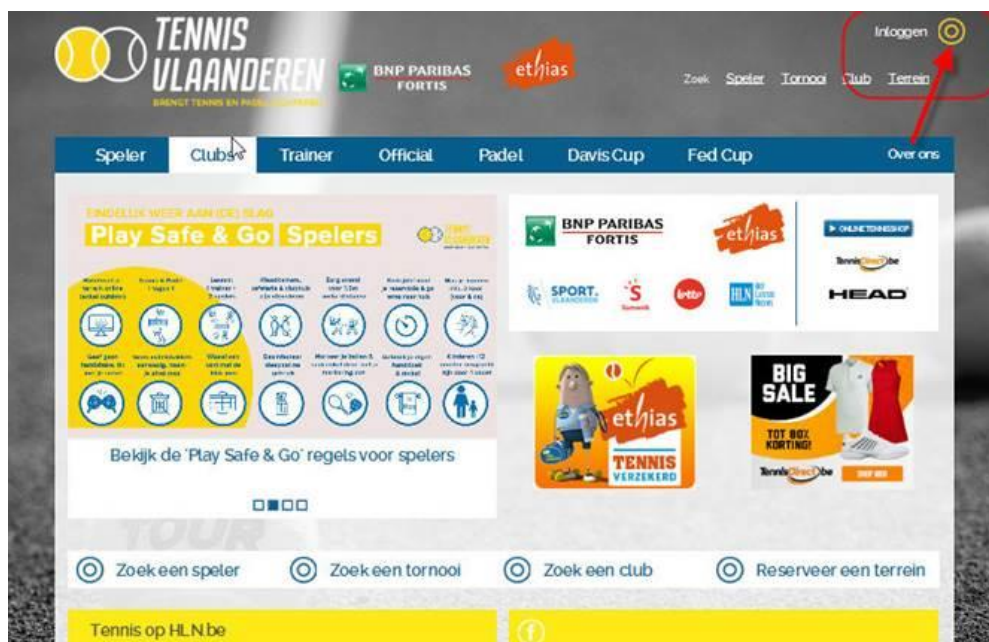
TENNIS VLAANDEREN
BRENGT TENNIS EN PADEL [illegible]

BNP PARIBAS FORTIS

ethias

Inloggen

Zoek Speler Tornooi Club Terrein

Speler Clubs Trainer Official Padel Davis Cup Fed Cup Over ons

EINDELIJK WEER AAN (DE) SLAG
Play Safe & Go Spelers

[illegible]

Bekijk de 'Play Safe & Go' regels voor spelers

BNP PARIBAS FORTIS
ethias
ONLINE TENNISSHOP
TennisDirect.be
HEAD
SPORT. VLAANDEREN
S
lotto
HLN

ethias
TENNIS VERZEKERD

BIG SALE
TOT 80% KORTING!
TennisDirect.be
SHOP NU

Zoek een speler
Zoek een tornooi
Zoek een club
Reserveer een terrein

Tennis op HLN.be